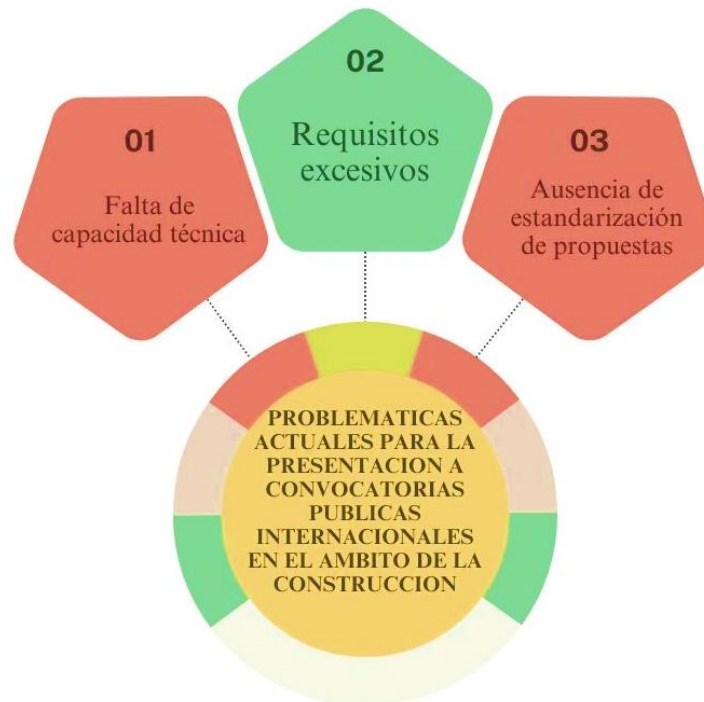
01

Falta de capacidad técnica

02

Requisitos excesivos

03

Ausencia de estandarización de propuestas

PROBLEMATICAS ACTUALES PARA LA PRESENTACION A CONVOCATORIAS PUBLICAS INTERNACIONALES EN EL AMBITO DE LA CONSTRUCCION